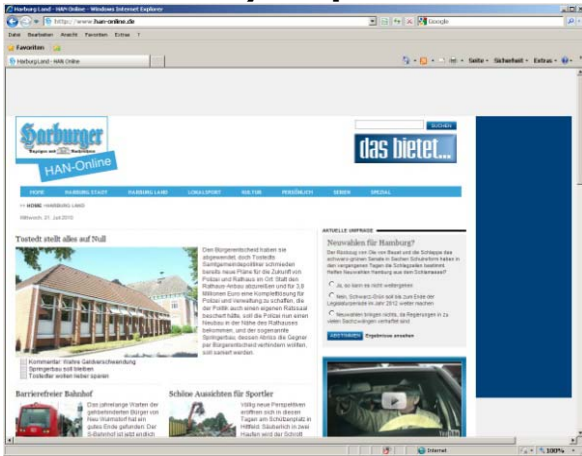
Harburg Land - HAN Online - Windows Internet Explorer

http://www.han-online.de

Google

Datei Bearbeiten Ansicht Favoriten Extras ?

Favoriten

Harburg Land - HAN Online

Seite Sicherheit Extras

Harburger

HAN-Online

SUCHEN

das bietet...

HOME HARBURG STADT HARBURG LAND LOKALSPORT KULTUR PERSÖNLICH SERIEN SPEZIAL

>> HOME HARBURG LAND

Mittwoch, 21. Juli 2010

Tostedt stellt alles auf Null

Den Bürgerentscheid haben sie abgewendet, doch Tostedts Samtgemeindepolitiker schmieden bereits neue Pläne für die Zukunft von Polizei und Rathaus im Ort. Statt den Rathaus-Anbau abzureißen und für 3,8 Millionen Euro eine Komplettlösung für Polizei und Verwaltung zu schaffen, die der Politik auch einen eigenen Ratssaal beschert hätte, soll die Polizei nun einen Neubau in der Nähe des Rathauses bekommen, und der sogenannte Springerbau, dessen Abriss die Gegner per Bürgerentscheid verhindern wollten, soll saniert werden.

Kommentar: Weitere Geldverschwendung
Springerbau soll bleiben
Tostedter wollen lieber sparen

AKTUELLE UMFRAGE

Neuwahlen für Hamburg?

Der Rücktritt von Ole von Beust und die Schlappe des schwarz-grünen Senats in Sachen Schulreform haben in den vergangenen Tagen die Schlagzeilen bestimmt. Helfen Neuwahlen Hamburg aus dem Schlamassel?

Ja, so kann es nicht weitergehen

Nein, Schwarz-Grün soll bis zum Ende der Legislaturperiode im Jahr 2012 weiter machen

Neuwahlen bringen nichts, da Regierungen in zu vielen Sachzwängen verhaftet sind

ABSTIMMEN Ergebnisse ansehen

Barrierefreier Bahnhof

Das jahrelange Warten der gehbehinderten Bürger von Neu Wulmstorf hat ein gutes Ende gefunden. Der S-Bahnhof ist seit endlich

Schöne Aussichten für Sportler

Völlig neue Perspektiven eröffnen sich in diesen Tagen am Schulzentrum in Hittfeld. Säuberlich in zwei Haufen wird der Schutt

Internet

100%